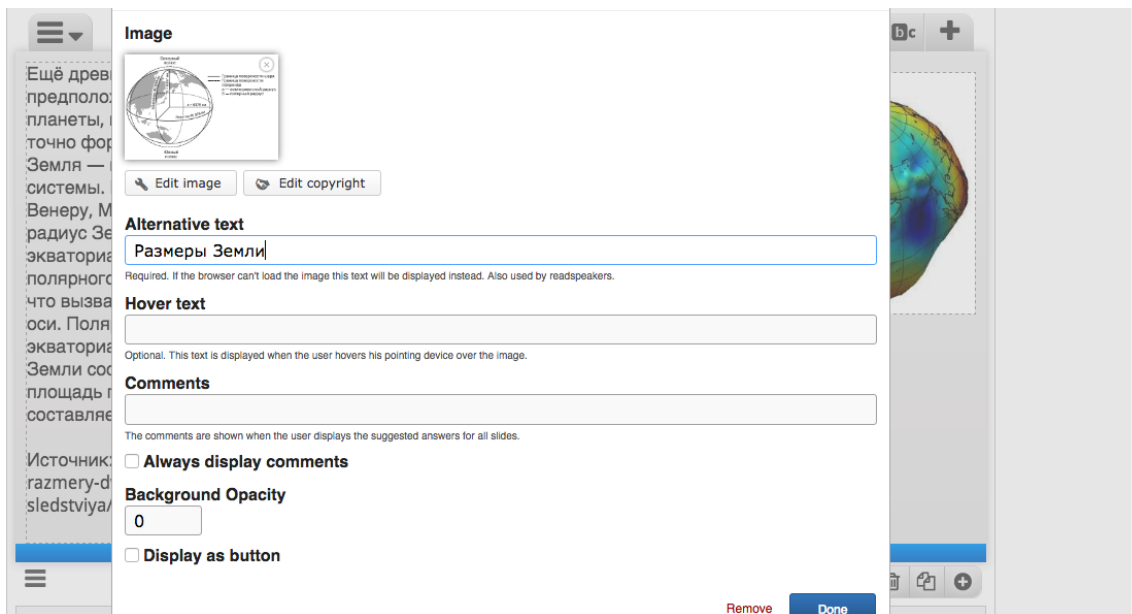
Ещё древ
предполо
планеты,
точно фор
Земля —
системы.
Венеру, М
радиус Зе
экватори
полярного
что вызва
оси. Поля
экватори
Земли со
площадь
составля

Источник
razmery-d
sledstviya

Image

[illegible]

Edit image

Edit copyright

Alternative text

Размеры Земли

Required. If the browser can't load the image this text will be displayed instead. Also used by readspeakers.

Hover text

Optional. This text is displayed when the user hovers his pointing device over the image.

Comments

The comments are shown when the user displays the suggested answers for all slides.

Always display comments

Background Opacity

0

Display as button

Remove

Done